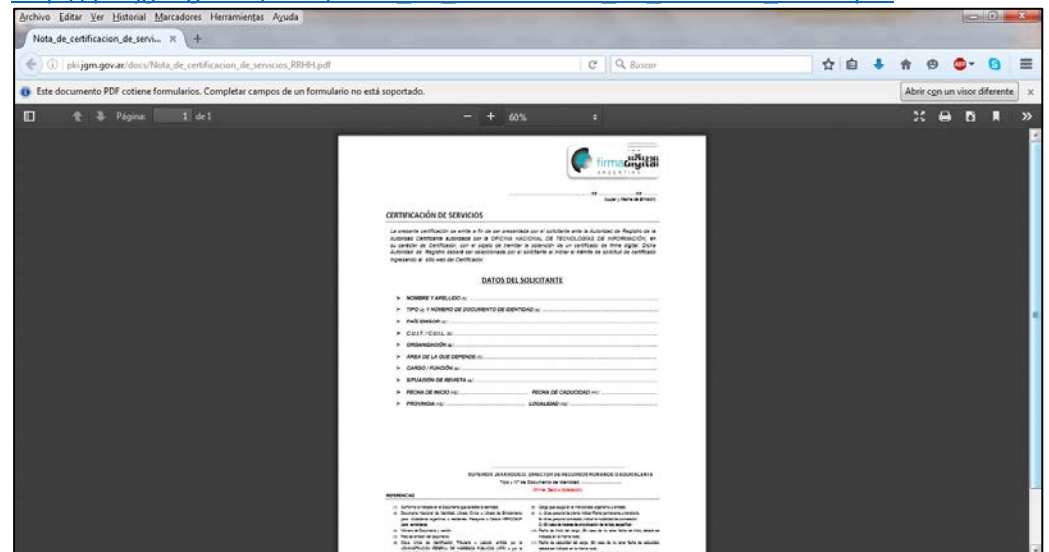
Archivo Editar Ver Historial Marcadores Herramientas Ayuda

Nota_de_certificacion_de_servi... ×

pki.jgm.gov.ar/docs/Nota_de_certificacion_de_servicios_RRHH.pdf

Buscar

Este documento PDF cotiene formularios. Completar campos de un formulario no está soportado.

Abrir con un visor diferente

Página: 1 de 1

60%

firmadigital

Lugar y fecha de emisión

CERTIFICACIÓN DE SERVICIOS

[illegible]

DATOS DEL SOLICITANTE

NOMBRE Y APELLIDO

TIPO Y NÚMERO DE DOCUMENTO DE IDENTIDAD

PAÍS EMISOR

C.U.I.T. / C.U.I.L.

ORGANIZACIÓN

ÁREA DE LA QUE DEPENDE

CARGO / FUNCIÓN

SITUACIÓN DE REVISTA

FECHA DE INICIO

FECHA DE CADUCIDAD

PROVINCIA

LOCALIDAD

SUPERIOR JERÁRQUICO, DIRECTOR DE RECURSOS HUMANOS O equivalente

Tipo y N° de Documento de Identidad

(Firma, Sello o Aclaración)

REFERENCIAS

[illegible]